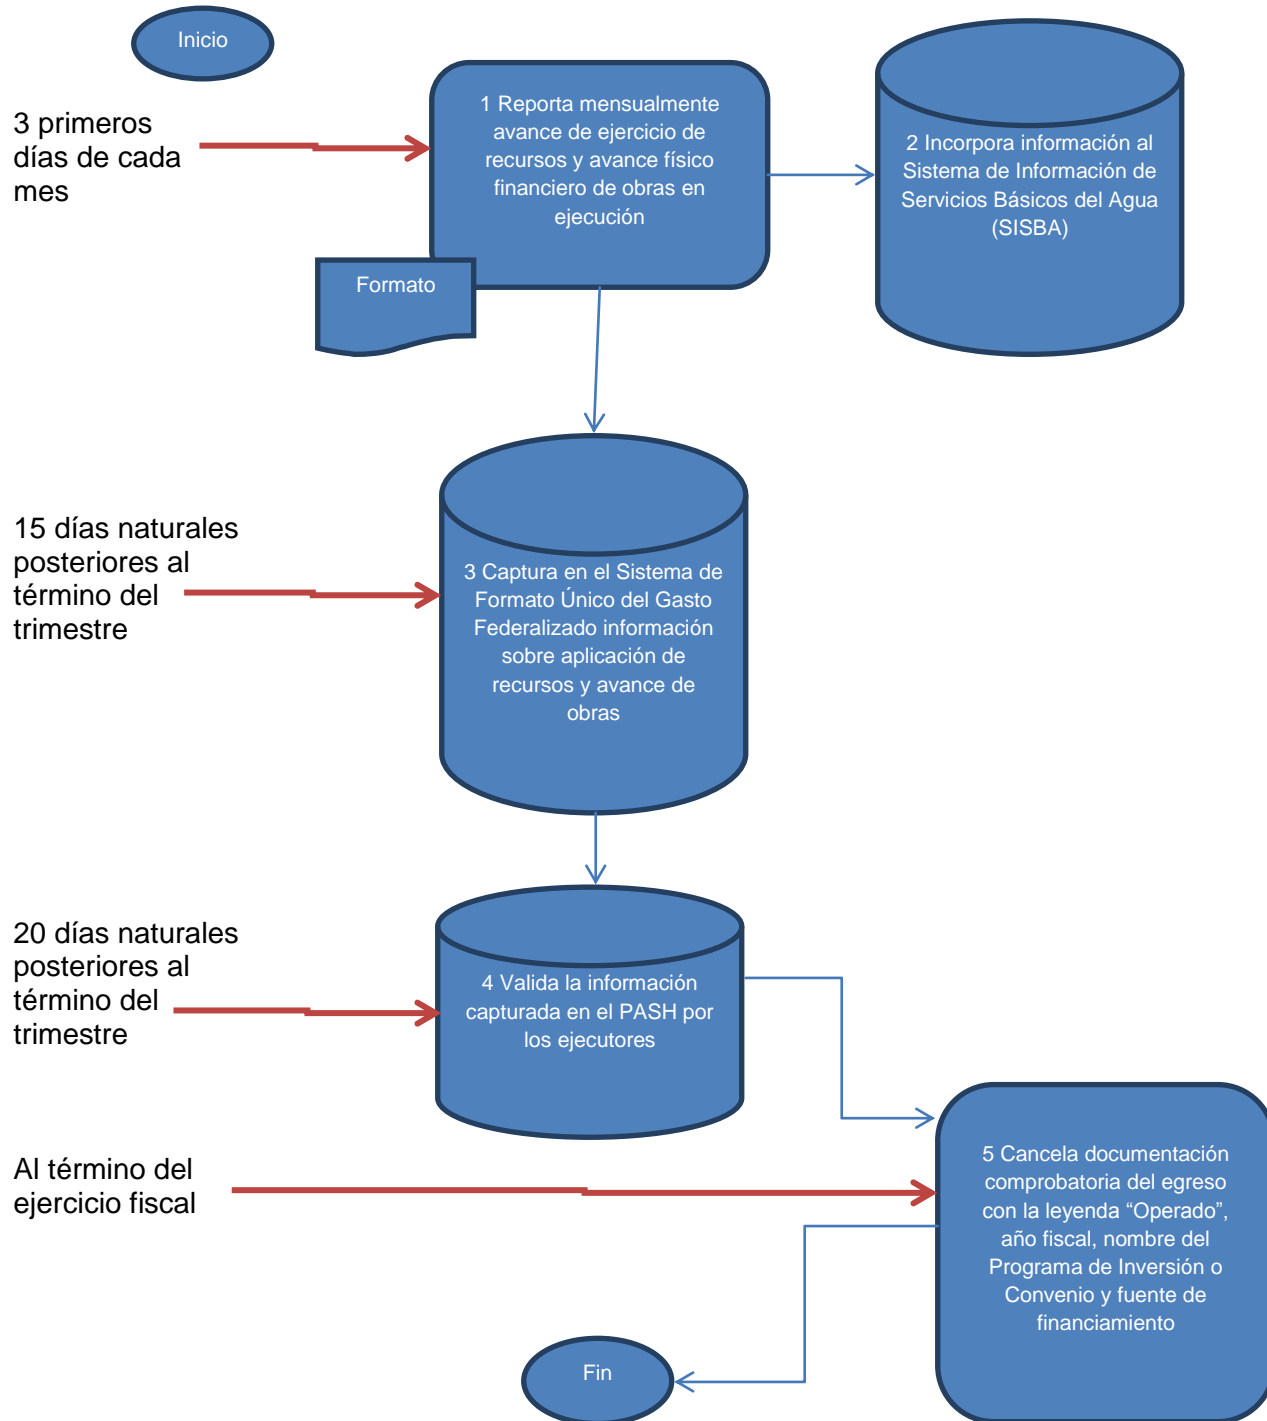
Inicio

3 primeros días de cada mes

1 Reporta mensualmente avance de ejercicio de recursos y avance físico financiero de obras en ejecución

Formato

2 Incorpora información al Sistema de Información de Servicios Básicos del Agua (SISBA)

15 días naturales posteriores al término del trimestre

3 Captura en el Sistema de Formato Único del Gasto Federalizado información sobre aplicación de recursos y avance de obras

20 días naturales posteriores al término del trimestre

4 Valida la información capturada en el PASH por los ejecutores

Al término del ejercicio fiscal

5 Cancela documentación comprobatoria del egreso con la leyenda “Operado”, año fiscal, nombre del Programa de Inversión o Convenio y fuente de financiamiento

Fin